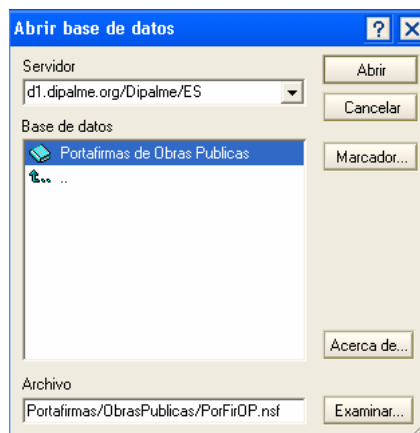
Abrir base de datos

?

X

Servidor

d1.dipalme.org/Dipalme/ES

Abrir

Cancelar

Base de datos

Portafirmas de Obras Publicas

..

Marcador...

Acerca de...

Archivo

Portafirmas/ObrasPublicas/PorFirOP.nsf

Examinar...